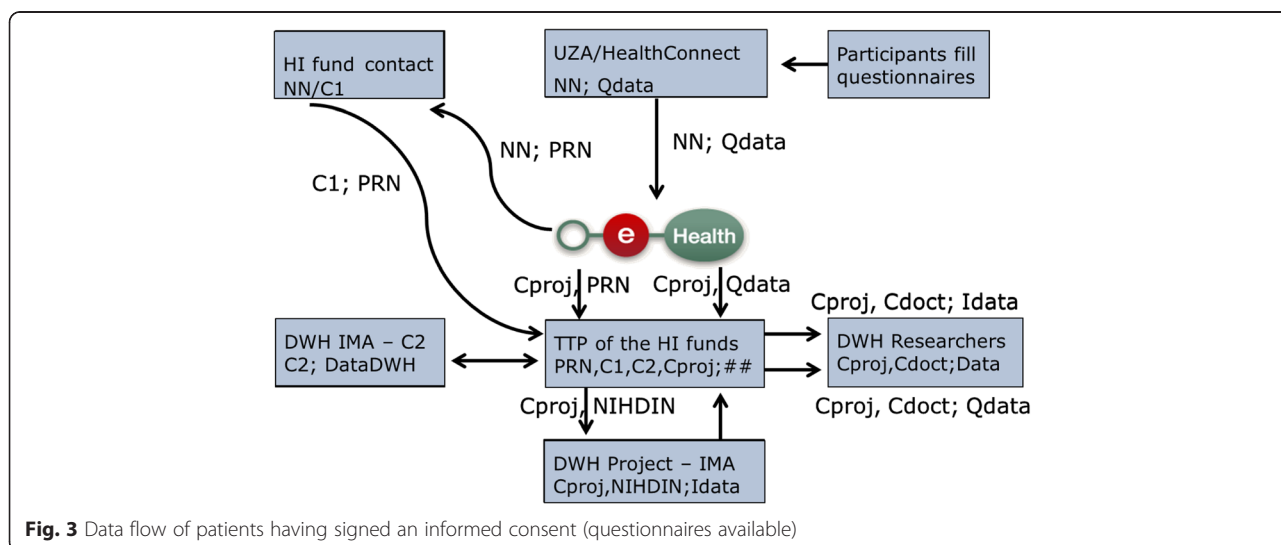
HI fund contact
NN/C1

UZA/HealthConnect
NN; Qdata

Participants fill questionnaires

NN; PRN

NN; Qdata

C1; PRN

e Health

Cproj, PRN

Cproj, Qdata

Cproj, Cdoct; Idata

DWH IMA – C2
C2; DataDWH

TTP of the HI funds
PRN,C1,C2,Cproj;##

DWH Researchers
Cproj,Cdoct;Data

Cproj, NIHDIN

Cproj, Cdoct; Qdata

DWH Project – IMA
Cproj,NIHDIN;Idata

**Fig. 3** Data flow of patients having signed an informed consent (questionnaires available)